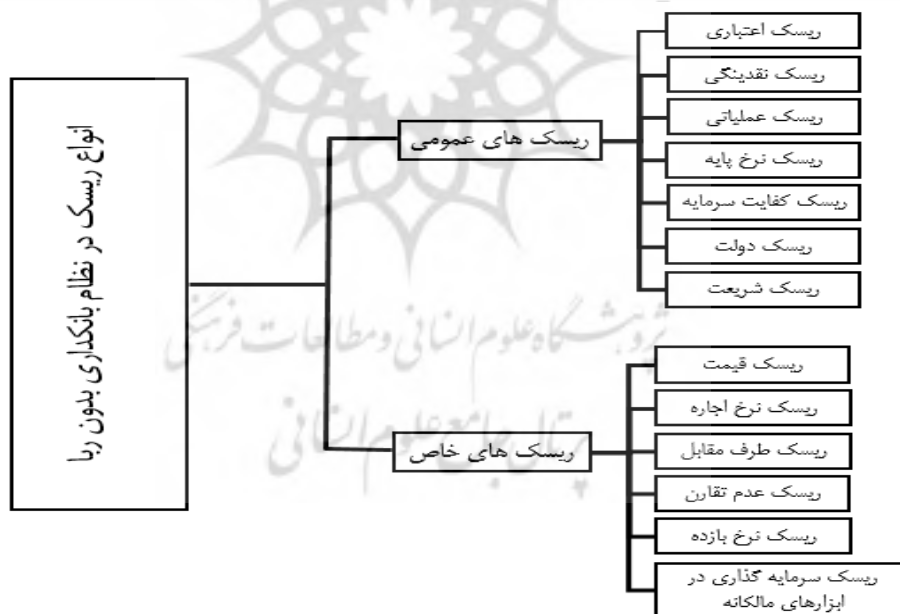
انواع ریسک در نظام بانکداری بدون ربا

ریسک های عمومی

ریسک اعتباری

ریسک نقدینگی

ریسک عملیاتی

ریسک نرخ پایه

ریسک کفایت سرمایه

ریسک دولت

ریسک شریعت

ریسک های خاص

ریسک قیمت

ریسک نرخ اجاره

ریسک طرف مقابل

ریسک عدم تقارن

ریسک نرخ بازده

ریسک سرمایه گذاری در ابزارهای مالکانه

پژوهشگاه علوم انسانی و مطالعات فرهنگی
پرتال جامع علوم انسانی